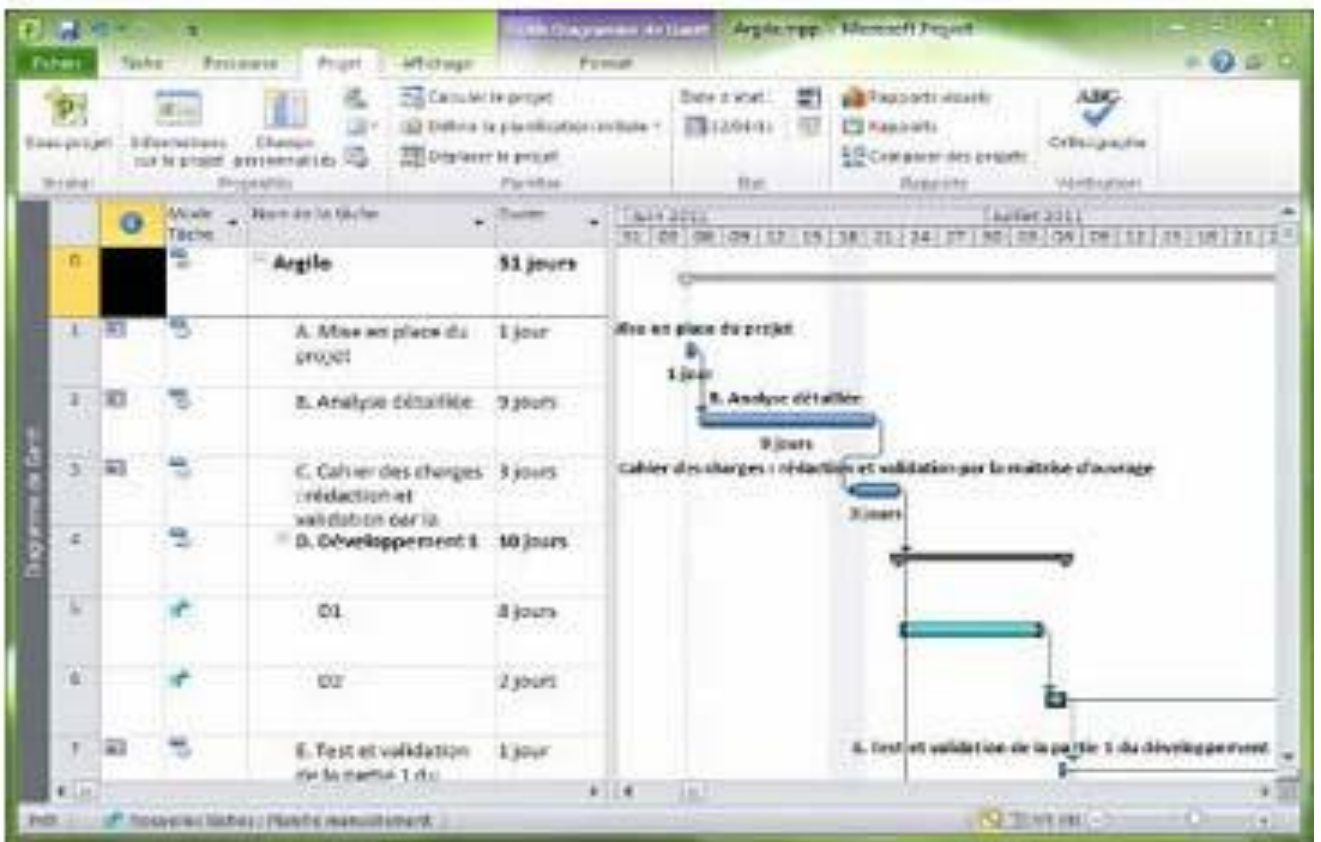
Fichier Tâche Ressource Projet Affichage Outils Diagramme de Gantt Format Argile.mpp - Microsoft Project

Sous-projet Informations sur le projet Champs personnalisés Calculer le projet Définir la planification initiale Déplacer le projet Date d'état : 12/04/11 Rapports visuels Rapports Comparer des projets Orthographe
Insérer Propriétés Planifier État Rapports Vérification

| | | Mode Tâche | Nom de la tâche | Durée |
|---|---|---|---|---|
| 0 | | | Argile | 51 jours |
| 1 | | | A. Mise en place du projet | 1 jour |
| 2 | | | B. Analyse détaillée | 9 jours |
| 3 | | | C. Cahier des charges : rédaction et validation par la | 3 jours |
| 4 | | | D. Développement 1 | 10 jours |
| 5 | | | D1 | 8 jours |
| 6 | | | D2 | 2 jours |
| 7 | | | E. Test et validation de la partie 1 du | 1 jour |

Juin 2011 Juillet 2011
31 03 06 09 12 15 18 21 24 27 30 03 06 09 12 15 18 21

Mise en place du projet
1 jour
B. Analyse détaillée
9 jours
Cahier des charges : rédaction et validation par la maîtrise d'ouvrage
3 jours
E. Test et validation de la partie 1 du développement

Diagramme de Gantt

Prêt Nouvelles tâches : Planifié manuellement